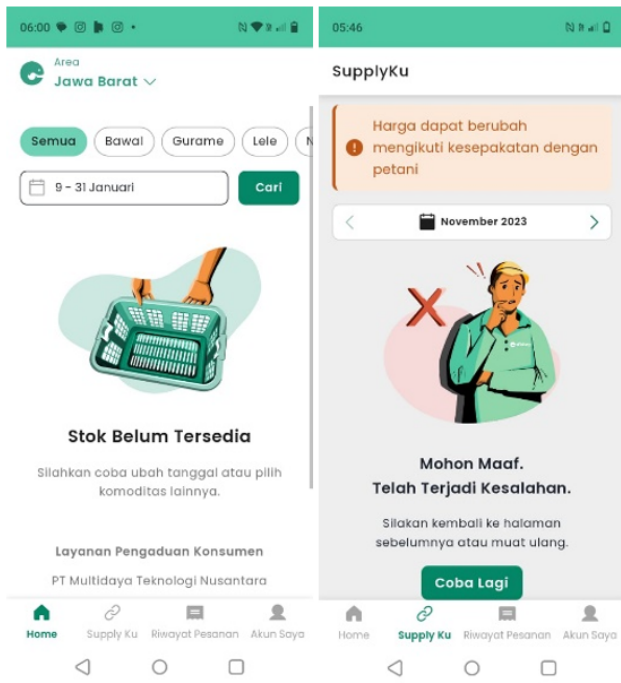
06:00

Area
Jawa Barat

Semua
Bawal
Gurame
Lele

9 - 31 Januari
Cari

Stok Belum Tersedia

Silahkan coba ubah tanggal atau pilih komoditas lainnya.

Layanan Pengaduan Konsumen

PT Multidaya Teknologi Nusantara

Home
Supply Ku
Riwayat Pesanan
Akun Saya

05:46

SupplyKu

Harga dapat berubah mengikuti kesepakatan dengan petani

November 2023

Mohon Maaf.
Telah Terjadi Kesalahan.

Silakan kembali ke halaman sebelumnya atau muat ulang.

Coba Lagi

Home
Supply Ku
Riwayat Pesanan
Akun Saya